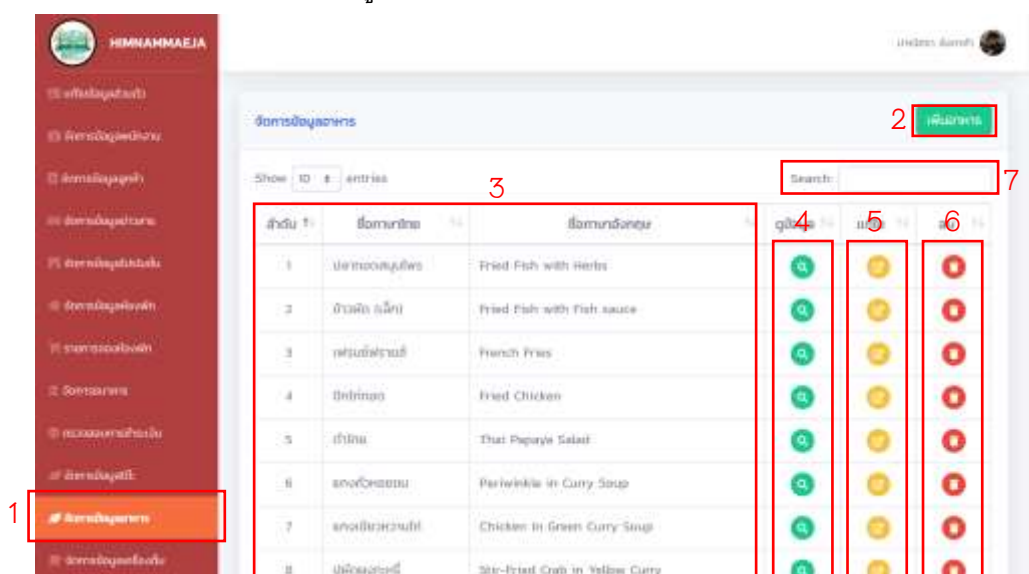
HIMNAMMAEJA

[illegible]
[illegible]
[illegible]
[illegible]
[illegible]
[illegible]
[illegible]
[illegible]
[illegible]
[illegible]
จัดการข้อมูลอาหาร
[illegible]

1

จัดการข้อมูลอาหาร

2 เพิ่มอาหาร

Show 10 entries

3

Search:

7

| ลำดับ | ชื่ออาหารไทย | ชื่ออาหารอังกฤษ | ดูข้อมูล | แก้ไข | ลบ |
|---|---|---|---|---|---|
| 1 | ปลาทอดสมุนไพร | Fried Fish with Herbs | | | |
| 2 | ข้าวผัด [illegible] | Fried Fish with Fish sauce | | | |
| 3 | เฟรนช์ฟรายส์ | French Fries | | | |
| 4 | ไก่ทอด | Fried Chicken | | | |
| 5 | ส้มตำ | Thai Papaya Salad | | | |
| 6 | แกงคั่วหอยขม | Periwinkle in Curry Soup | | | |
| 7 | แกงเขียวหวานไก่ | Chicken in Green Curry Soup | | | |
| 8 | ปูผัดผงกะหรี่ | Stir-Fried Crab in Yellow Curry | | | |

4 5 6